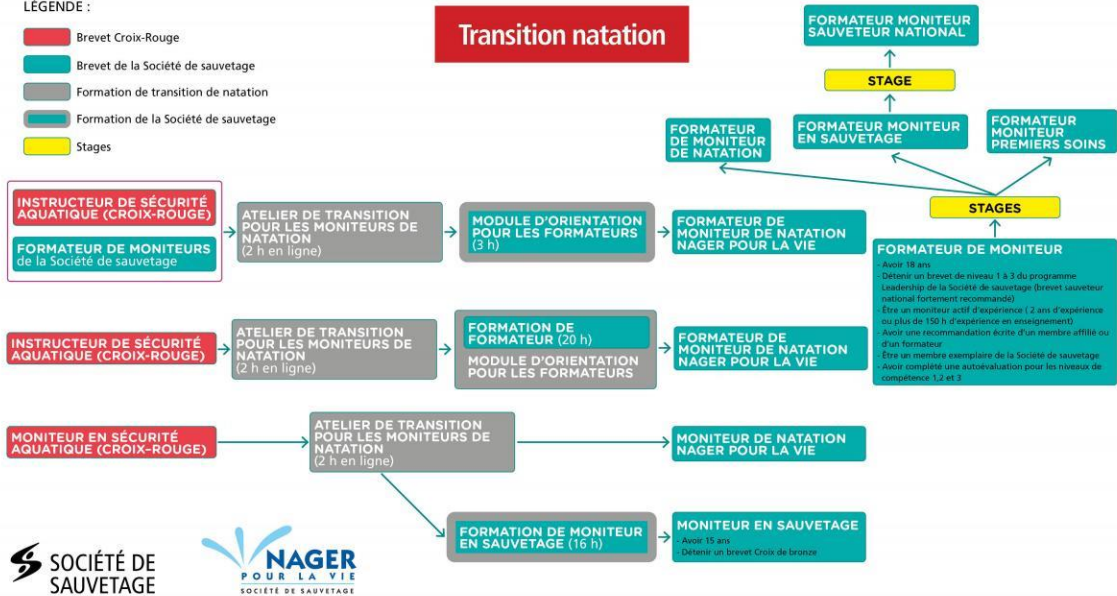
LÉGENDE :

Brevet Croix-Rouge

Brevet de la Société de sauvetage

Formation de transition de natation

Formation de la Société de sauvetage

Stages

Transition natation

FORMATEUR MONITEUR SAUVETEUR NATIONAL

STAGE

FORMATEUR DE MONITEUR DE NATATION

FORMATEUR MONITEUR EN SAUVETAGE

FORMATEUR MONITEUR PREMIERS SOINS

STAGES

INSTRUCTEUR DE SÉCURITÉ AQUATIQUE (CROIX-ROUGE)

FORMATEUR DE MONITEURS de la Société de sauvetage

ATELIER DE TRANSITION POUR LES MONITEURS DE NATATION (2 h en ligne)

MODULE D'ORIENTATION POUR LES FORMATEURS (3 h)

FORMATEUR DE MONITEUR DE NATATION NAGER POUR LA VIE

FORMATEUR DE MONITEUR
- Avoir 18 ans
- Détenir un brevet de niveau 1 à 3 du programme Leadership de la Société de sauvetage (brevet sauveteur national fortement recommandé)
- Être un moniteur actif d'expérience ( 2 ans d'expérience ou plus de 150 h d'expérience en enseignement)
- Avoir une recommandation écrite d'un membre affilié ou d'un formateur
- Être un membre exemplaire de la Société de sauvetage
- Avoir complété une autoévaluation pour les niveaux de compétence 1,2 et 3

INSTRUCTEUR DE SÉCURITÉ AQUATIQUE (CROIX-ROUGE)

ATELIER DE TRANSITION POUR LES MONITEURS DE NATATION (2 h en ligne)

FORMATION DE FORMATEUR (20 h)

MODULE D'ORIENTATION POUR LES FORMATEURS

FORMATEUR DE MONITEUR DE NATATION NAGER POUR LA VIE

MONITEUR EN SÉCURITÉ AQUATIQUE (CROIX-ROUGE)

ATELIER DE TRANSITION POUR LES MONITEURS DE NATATION (2 h en ligne)

MONITEUR DE NATATION NAGER POUR LA VIE

FORMATION DE MONITEUR EN SAUVETAGE (16 h)

MONITEUR EN SAUVETAGE
- Avoir 15 ans
- Détenir un brevet Croix de bronze

SOCIÉTÉ DE SAUVETAGE

NAGER POUR LA VIE
SOCIÉTÉ DE SAUVETAGE